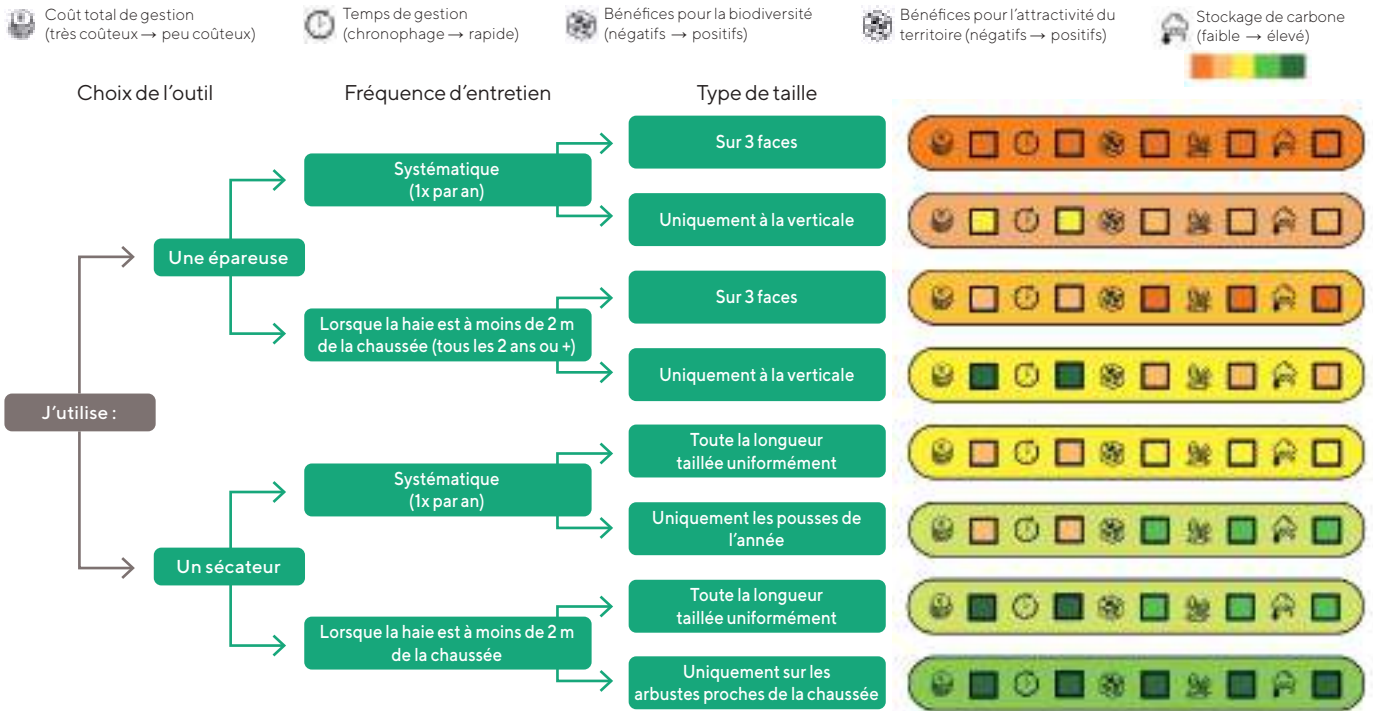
Coût total de gestion (très coûteux → peu coûteux)

Temps de gestion (chronophage → rapide)

Bénéfices pour la biodiversité (négatifs → positifs)

Bénéfices pour l'attractivité du territoire (négatifs → positifs)

Stockage de carbone (faible → élevé)

Choix de l'outil

Fréquence d'entretien

Type de taille

J'utilise :

Une épareuse

Systématique (1x par an)

Sur 3 faces

Uniquement à la verticale

Lorsque la haie est à moins de 2 m de la chaussée (tous les 2 ans ou +)

Sur 3 faces

Uniquement à la verticale

Un sécateur

Systématique (1x par an)

Toute la longueur taillée uniformément

Uniquement les pousses de l'année

Lorsque la haie est à moins de 2 m de la chaussée

Toute la longueur taillée uniformément

Uniquement sur les arbustes proches de la chaussée